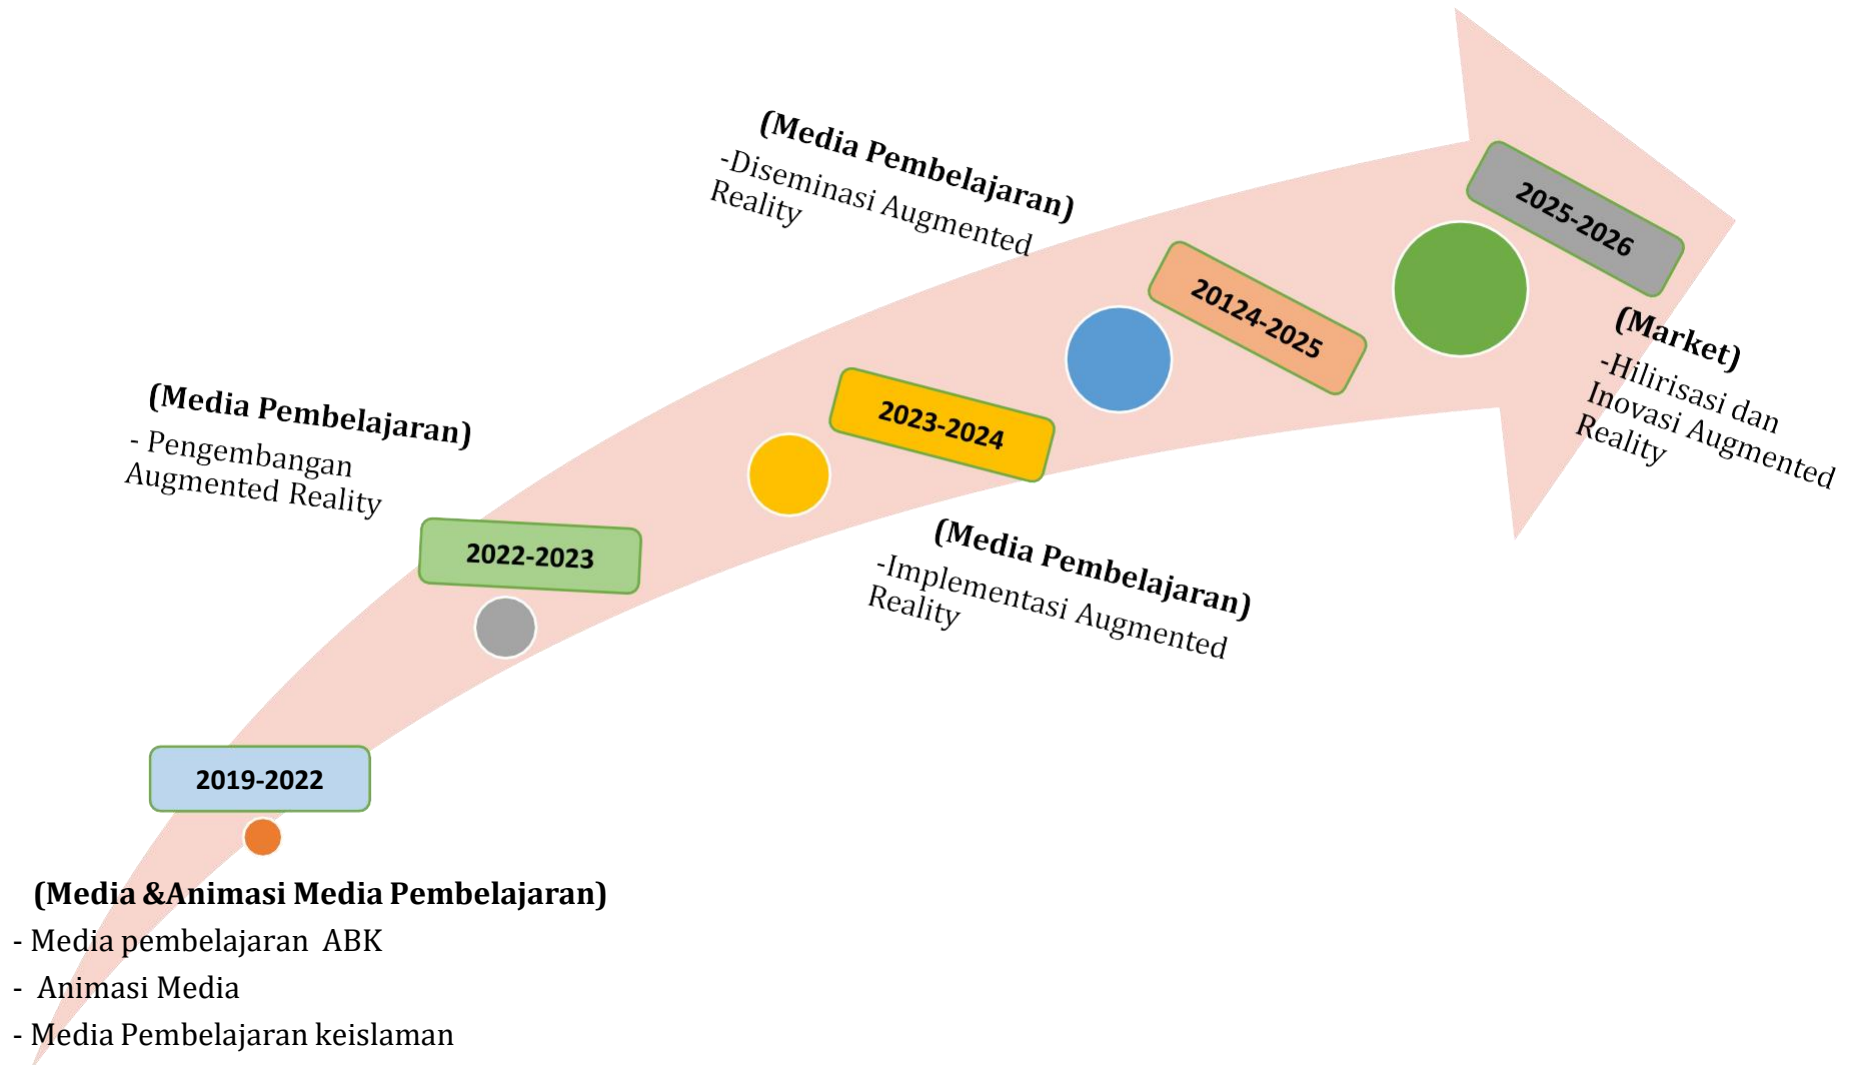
2019-2022

(Media &Animasi Media Pembelajaran)
- Media pembelajaran ABK
- Animasi Media
- Media Pembelajaran keislaman

2022-2023

(Media Pembelajaran)
- Pengembangan Augmented Reality

2023-2024

(Media Pembelajaran)
-Implementasi Augmented Reality

20124-2025

(Media Pembelajaran)
-Diseminasi Augmented Reality

2025-2026

(Market)
-Hilirisasi dan Inovasi Augmented Reality